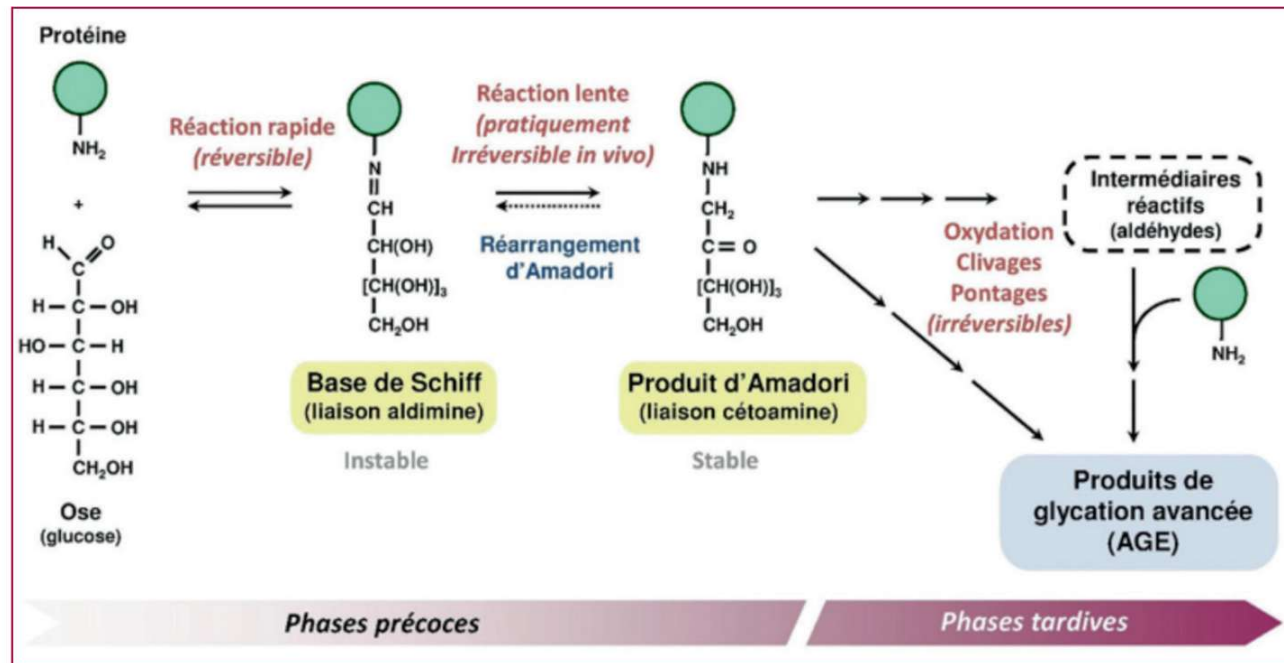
Protéine

$NH_2$

+

H C O
H — C — OH
HO — C — H
H — C — OH
H — C — OH
$CH_2OH$

Ose
(glucose)

Réaction rapide
(réversible)

N
CH
CH(OH)
$[CH(OH)]_3$
$CH_2OH$

Base de Schiff
(liaison aldimine)

Instable

Réaction lente
(pratiquement
Irréversible in vivo)

Réarrangement
d'Amadori

NH
$CH_2$
C = O
$[CH(OH)]_3$
$CH_2OH$

Produit d'Amadori
(liaison cétoamine)

Stable

Oxydation
Clivages
Pontages
(irréversibles)

Intermédiaires
réactifs
(aldéhydes)

$NH_2$

Produits de
glycation avancée
(AGE)

Phases précoces

Phases tardives